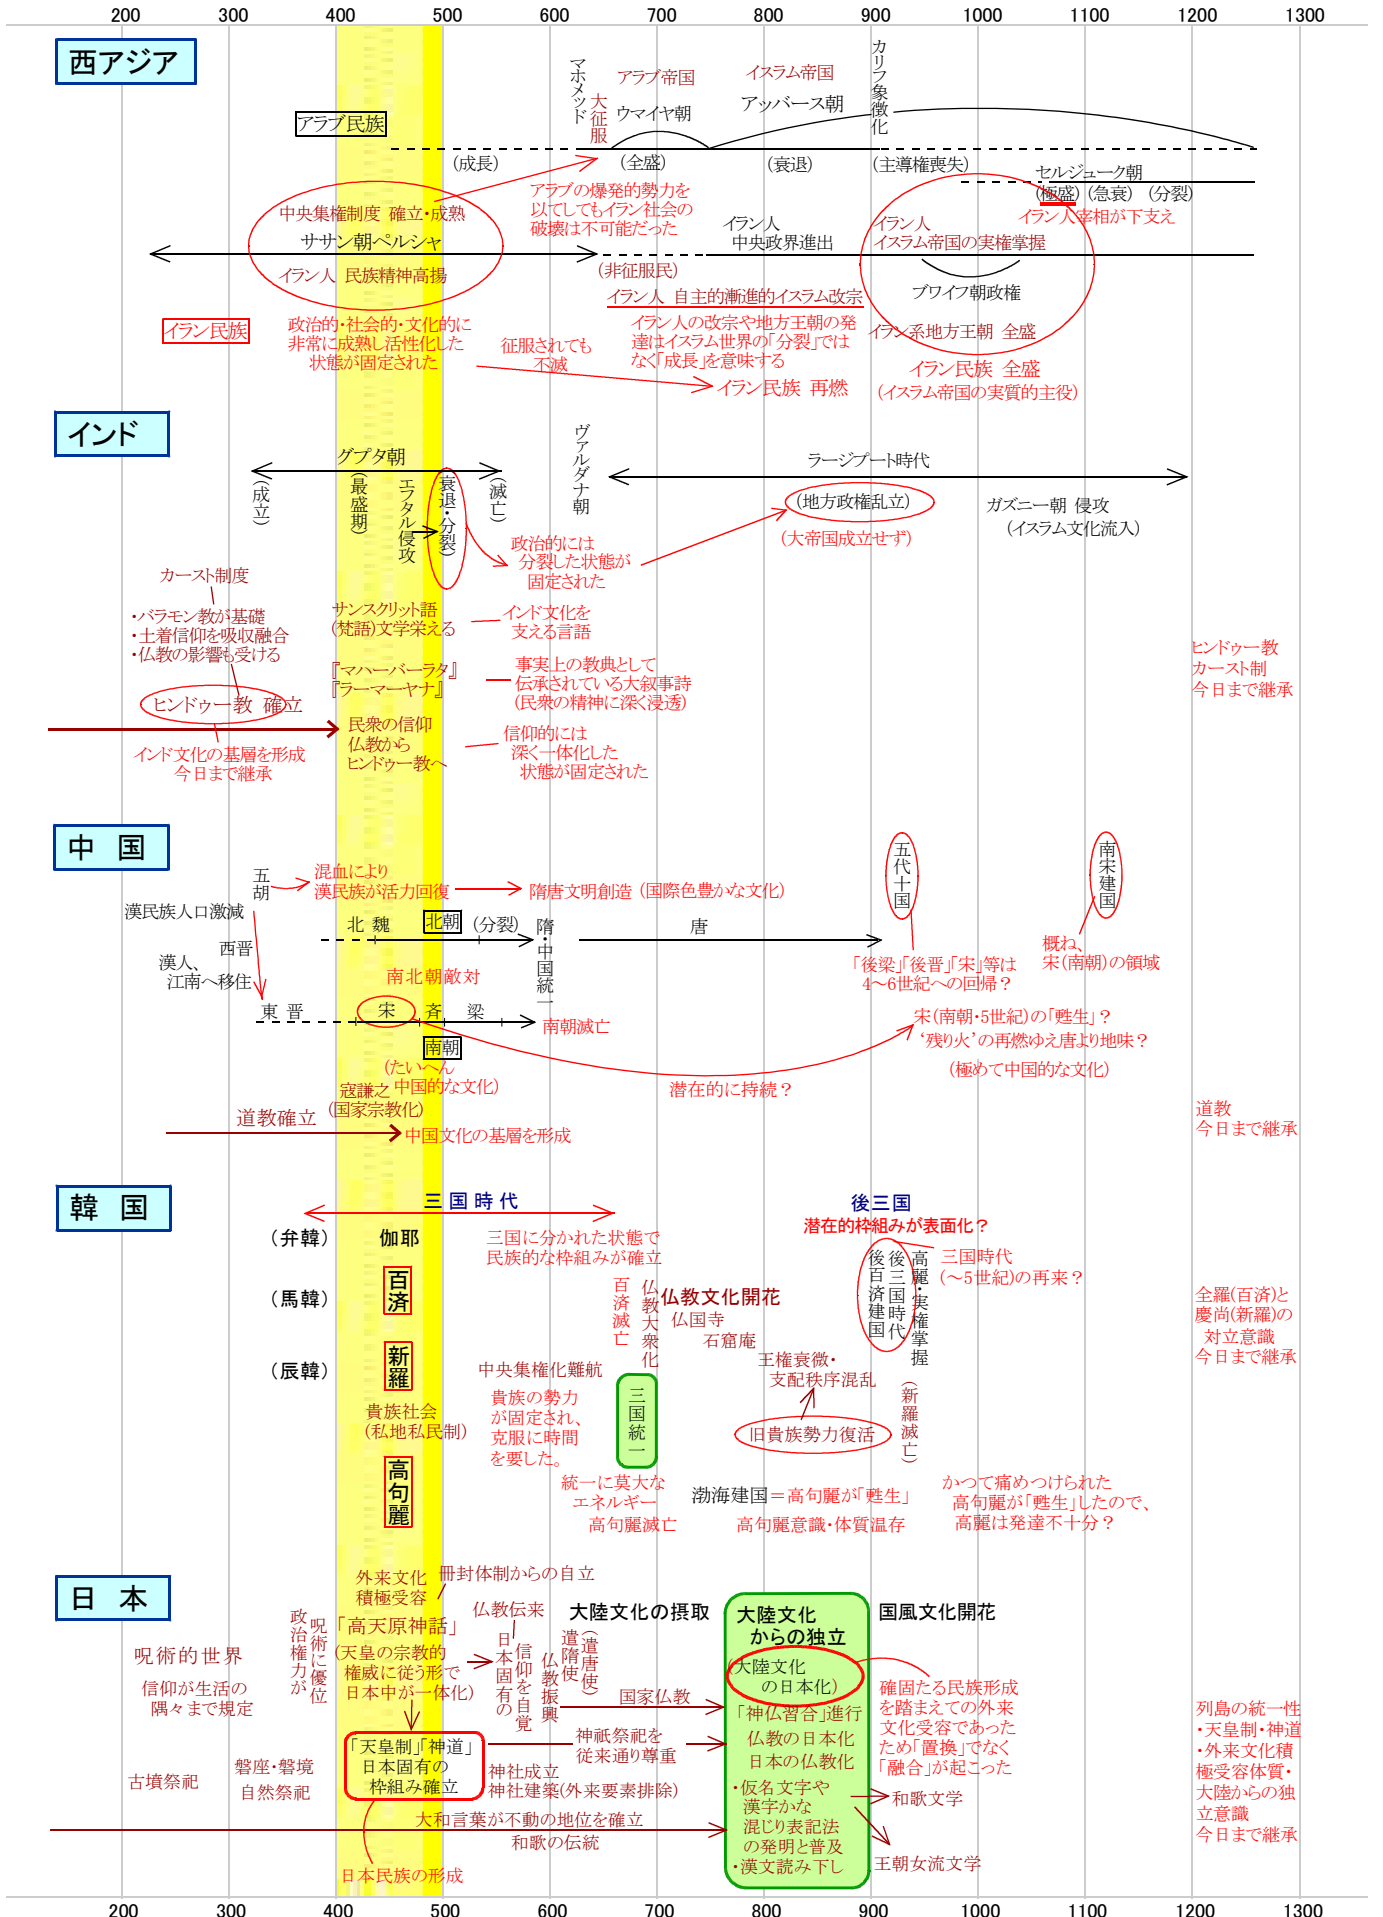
200 300 400 500 600 700 800 900 1000 1100 1200 1300

西アジア

マホメッド
大征服
アラブ帝国
ウマイヤ朝
イスラム帝国
アッバース朝
カリフ象徴化
アラブ民族
(成長)
(全盛)
(衰退)
(主導権喪失)
セルジューク朝
(極盛) (急衰) (分裂)
イラン人宰相が下支え
アラブの爆発的勢力を以てしてもイラン社会の破壊は不可能だった
中央集権制度 確立・成熟
ササン朝ペルシャ
イラン人 民族精神高揚
イラン人 中央政界進出
イラン人 イスラム帝国の実権掌握
ブワイフ朝政権
(非征服民)
イラン人 自主的漸進的イスラム改宗
イラン人の改宗や地方王朝の発達はイスラム世界の「分裂」ではなく「成長」を意味する
イラン系地方王朝 全盛
イラン民族
政治的・社会的・文化的に非常に成熟し活性化した状態が固定された
征服されても不滅
イラン民族 再燃
イラン民族 全盛
(イスラム帝国の実質的主役)

インド

グプタ朝
(成立)
(最盛期)
エフタル侵攻
衰退・分裂
(滅亡)
ヴァルダナ朝
ラージプート時代
(地方政権乱立)
(大帝国成立せず)
ガズニー朝 侵攻
(イスラム文化流入)
政治的には分裂した状態が固定された
カースト制度
・バラモン教が基礎
・土着信仰を吸収融合
・仏教の影響も受ける
サンスクリット語(梵語)文学栄える
インド文化を支える言語
『マハーバーラタ』
『ラーマーヤナ』
事実上の教典として伝承されている大叙事詩(民衆の精神に深く浸透)
ヒンドゥー教 確立
民衆の信仰 仏教から ヒンドゥー教へ
信仰的には深く一体化した状態が固定された
インド文化の基層を形成 今日まで継承
ヒンドゥー教 カースト制 今日まで継承

中国

五胡
混血により漢民族が活力回復
隋唐文明創造(国際色豊かな文化)
漢民族人口激減
北 魏
北朝
(分裂)
隋
中国統一
唐
五代十国
南宋建国
西晋
漢人、江南へ移住
南北朝敵対
「後梁」「後晋」「宋」等は4~6世紀への回帰?
概ね、宋(南朝)の領域
東 晋
宋
斉
梁
南朝滅亡
宋(南朝・5世紀)の「甦生」?
'残り火'の再燃ゆえ唐より地味?
(極めて中国的な文化)
南朝
(たいへん中国的な文化)
寇謙之
(国家宗教化)
潜在的に持続?
道教確立
中国文化の基層を形成
道教 今日まで継承

韓国

三 国 時 代
後三国
潜在的枠組みが表面化?
(弁韓)
伽耶
三国に分かれた状態で民族的な枠組みが確立
(馬韓)
百済
百済滅亡
仏教大衆化
仏教文化開花
仏国寺
石窟庵
後百済建国
後三国時代
高麗・実権掌握
三国時代(~5世紀)の再来?
全羅(百済)と慶尚(新羅)の対立意識 今日まで継承
(辰韓)
新羅
中央集権化難航
王権衰微・支配秩序混乱
(新羅滅亡)
貴族社会(私地私民制)
貴族の勢力が固定され、克服に時間を要した。
三国統一
旧貴族勢力復活
高句麗
統一に莫大なエネルギー
高句麗滅亡
渤海建国=高句麗が「甦生」
高句麗意識・体質温存
かつて痛めつけられた高句麗が「甦生」したので、高麗は発達不十分?

日本

外来文化積極受容
冊封体制からの自立
仏教伝来
大陸文化の摂取
大陸文化からの独立
国風文化開花
呪術的世界
政治権力が
呪術に優位
「高天原神話」
(天皇の宗教的権威に従う形で日本中が一体化)
日本固有の
信仰を自覚
遣隋使
遣唐使
仏教振興
(大陸文化の日本化)
確固たる民族形成を踏まえての外来文化受容であったため「置換」でなく「融合」が起こった
信仰が生活の隅々まで規定
国家仏教
「神仏習合」進行
仏教の日本化
日本の仏教化
「天皇制」「神道」日本固有の枠組み確立
神祇祭祀を従来通り尊重
古墳祭祀
磐座・磐境 自然祭祀
神社成立
神社建築(外来要素排除)
・仮名文字や漢字かな混じり表記法の発明と普及
・漢文読み下し
和歌文学
王朝女流文学
大和言葉が不動の地位を確立
和歌の伝統
日本民族の形成
列島の統一性
・天皇制・神道
・外来文化積極受容体質・大陸からの独立意識
今日まで継承

200 300 400 500 600 700 800 900 1000 1100 1200 1300